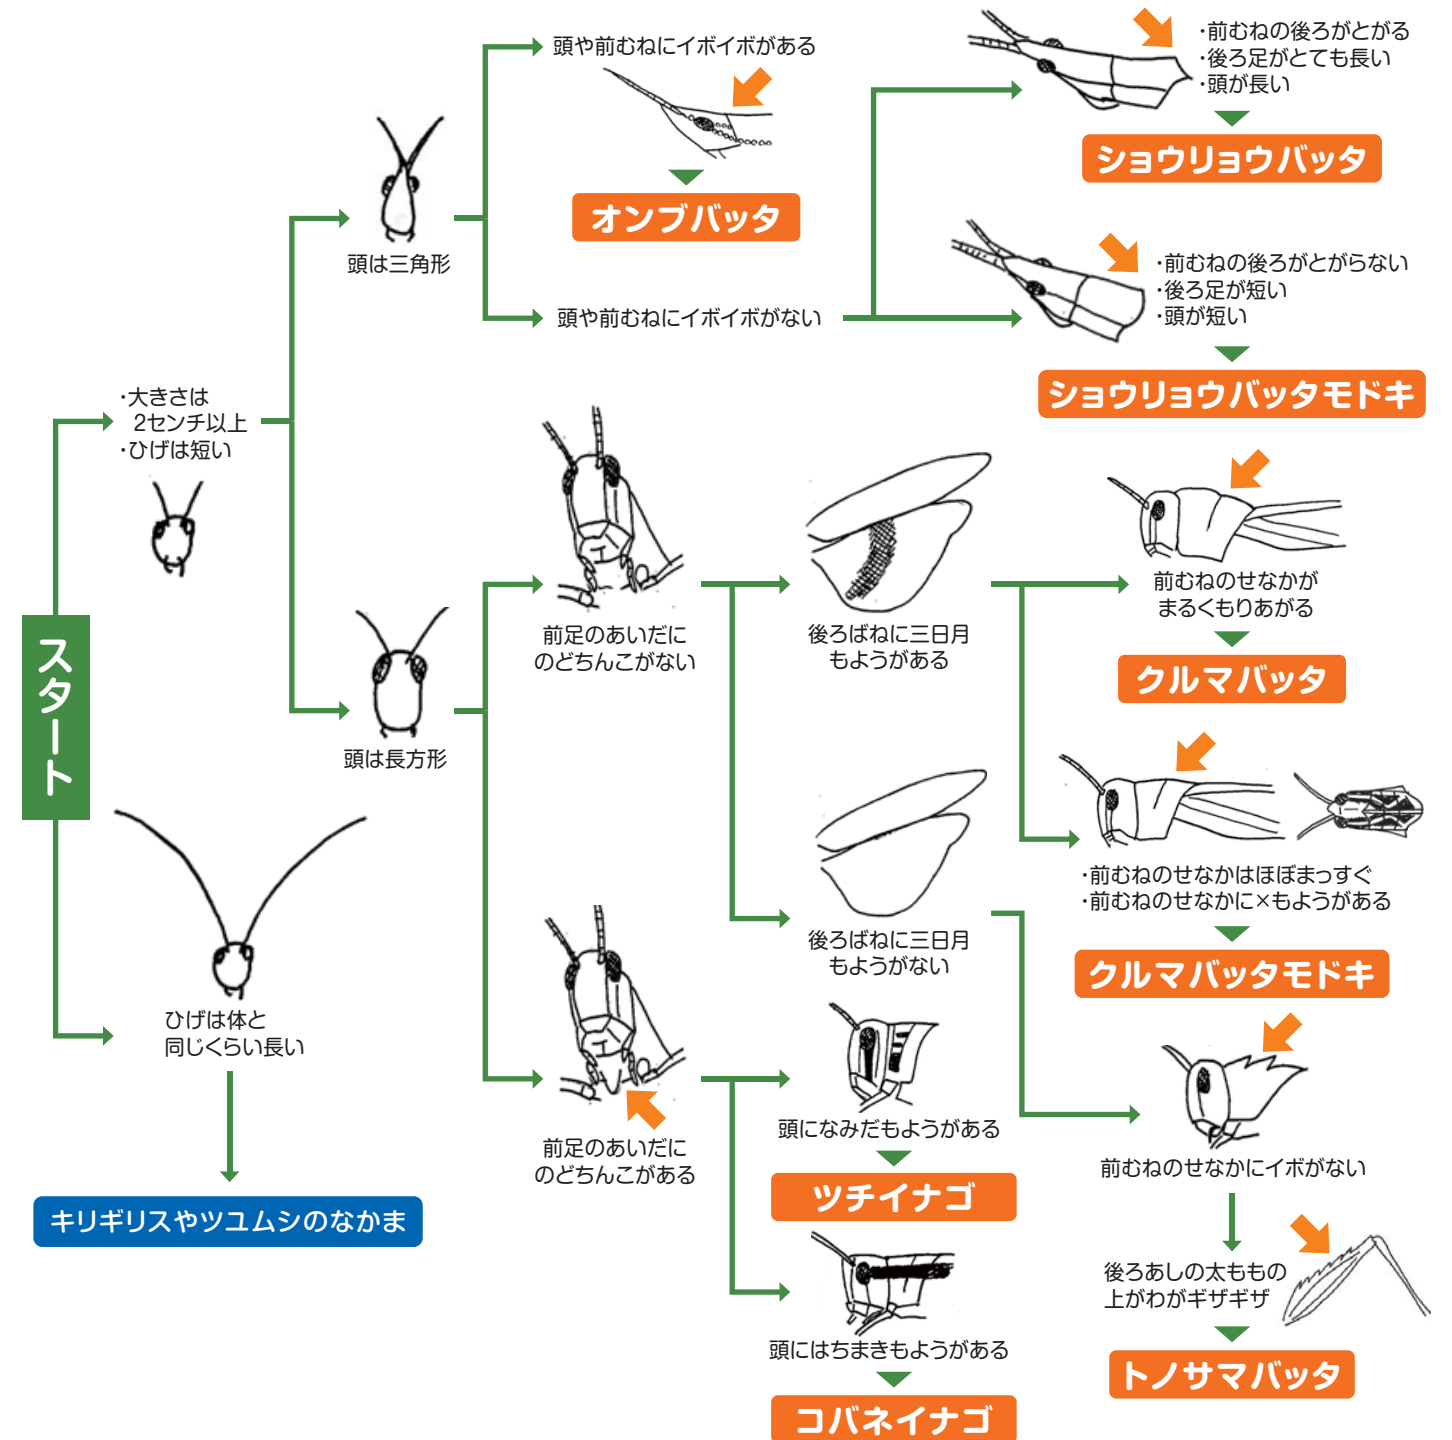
スタート

・大きさは
2センチ以上
・ひげは短い

頭は三角形

頭や前むねにイボイボがある

オンブバッタ

頭や前むねにイボイボがない

・前むねの後ろがとがる
・後ろ足がとても長い
・頭が長い

ショウリョウバッタ

・前むねの後ろがとがらない
・後ろ足が短い
・頭が短い

ショウリョウバッタモドキ

頭は長方形

前足のあいだに
のどちんこがない

後ろばねに三日月
もようがある

前むねのせなかが
まるくもりあがる

クルマバッタ

・前むねのせなかはほぼまっすぐ
・前むねのせなかに×もようがある

クルマバッタモドキ

後ろばねに三日月
もようがない

前むねのせなかにイボがない

後ろあしの太ももの
上がわがギザギザ

トノサマバッタ

前足のあいだに
のどちんこがある

頭になみだもようがある

ツチイナゴ

頭にはちまきもようがある

コバネイナゴ

ひげは体と
同じくらい長い

キリギリスやツユムシのなかま